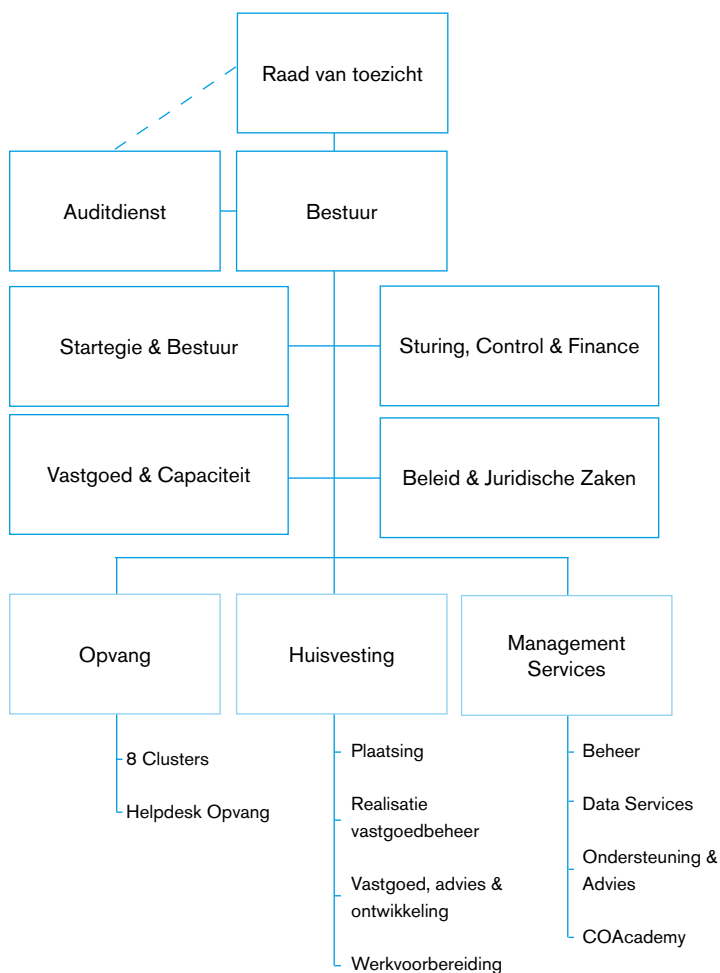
Raad van toezicht

Auditdienst

Bestuur

Startegie & Bestuur

Sturing, Control & Finance

Vastgoed & Capaciteit

Beleid & Juridische Zaken

Opvang

Huisvesting

Management Services

8 Clusters

Helpdesk Opvang

Plaatsing

Realisatie vastgoedbeheer

Vastgoed, advies & ontwikkeling

Werkvoorbereiding

Beheer

Data Services

Ondersteuning & Advies

COAcademy